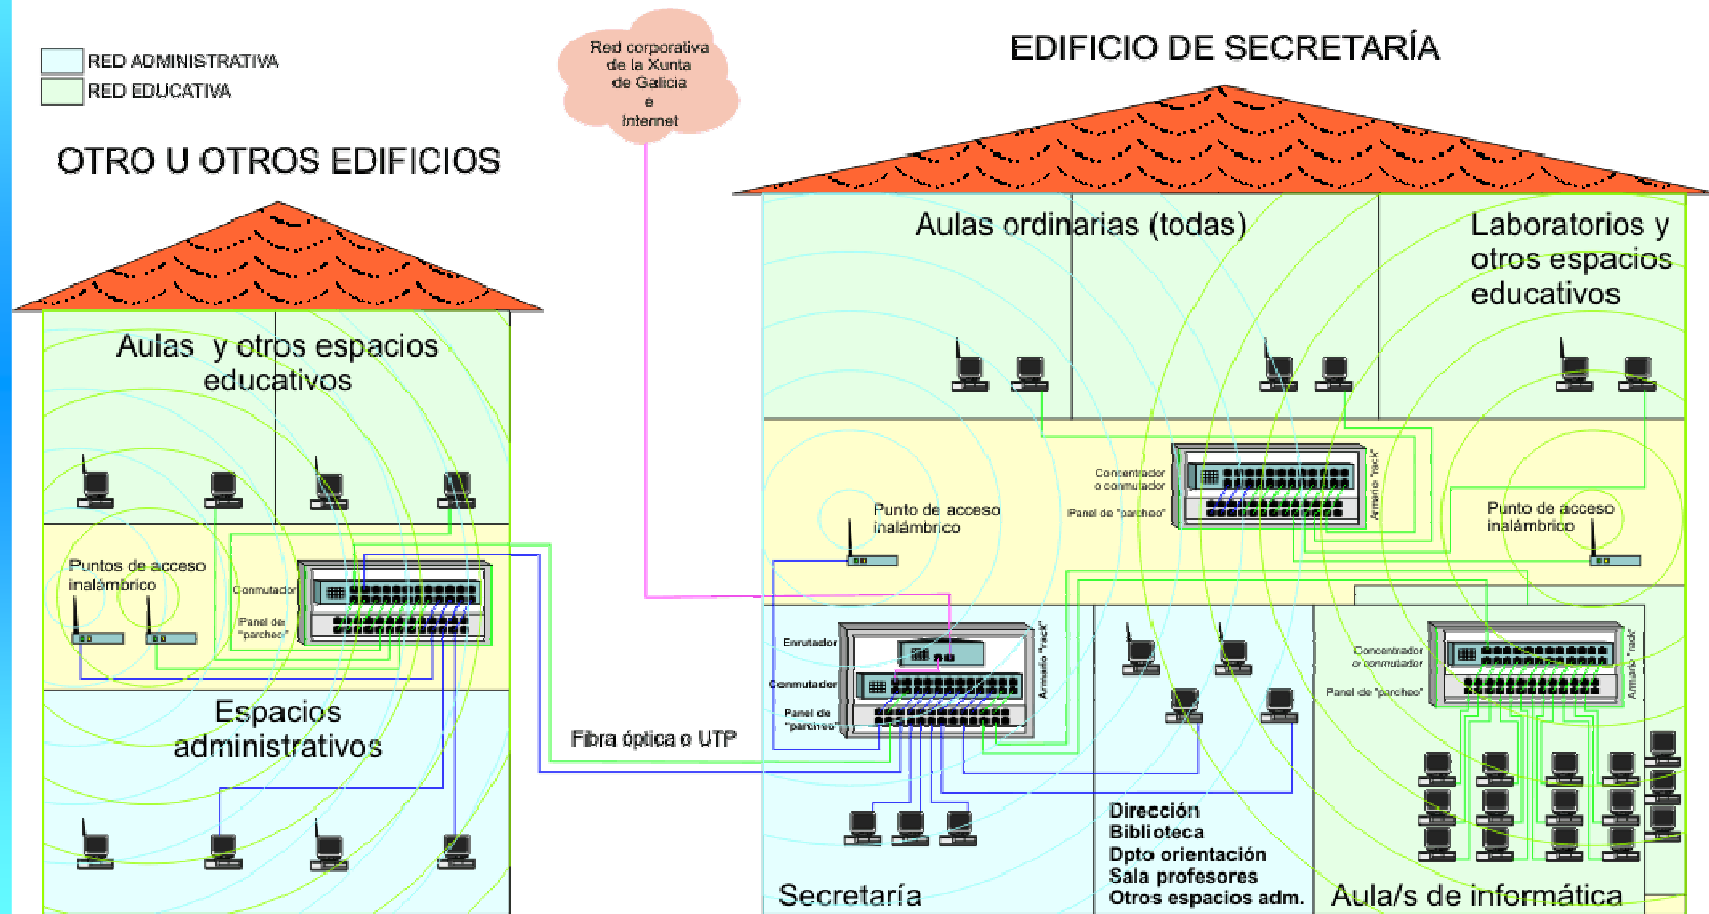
RED ADMINISTRATIVA
RED EDUCATIVA

Red corporativa de la Xunta de Galicia e Internet

EDIFICIO DE SECRETARÍA

OTRO U OTROS EDIFICIOS

Aulas y otros espacios educativos

Puntos de acceso inalámbrico

Conmutador

Panel de "parcheo"

Espacios administrativos

Fibra óptica o UTP

Aulas ordinarias (todas)

Laboratorios y otros espacios educativos

Punto de acceso inalámbrico

Concentrador o conmutador

Panel de "parcheo"

Armario "rack"

Punto de acceso inalámbrico

Enrutador

Conmutador

Panel de "parcheo"

Armario "rack"

Concentrador o conmutador

Panel de "parcheo"

Armario "rack"

Dirección
Biblioteca
Dpto orientación
Sala profesores
Otros espacios adm.

Secretaría

Aula/s de informática